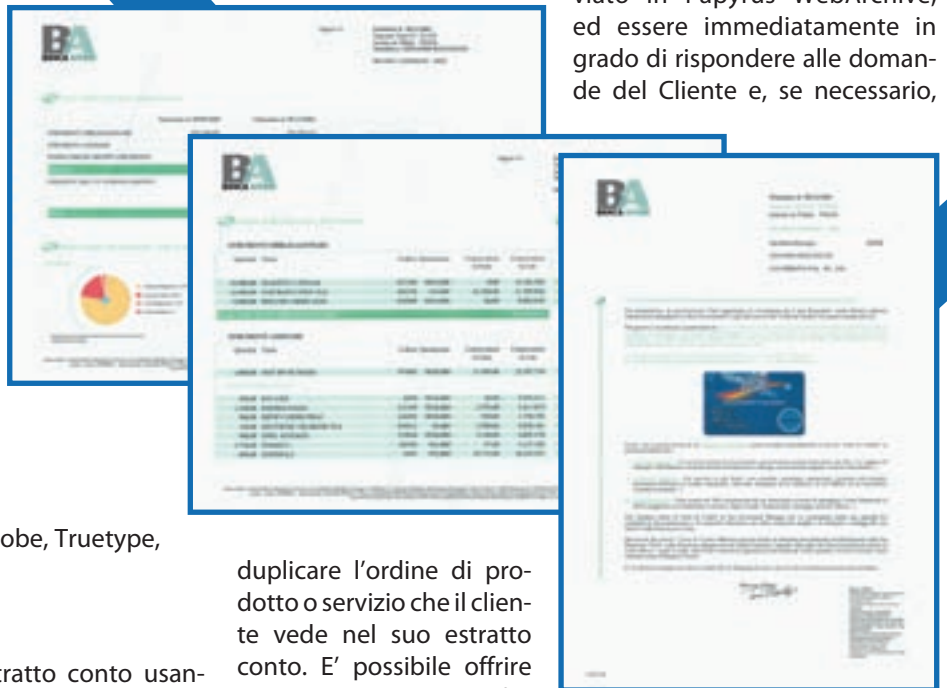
viato in Papyrus WebArchive, ed essere immediatamente in grado di rispondere alle domande del Cliente e, se necessario,

obe, Truetype,

duplicare l’ordine di prodotto o servizio che il cliente vede nel suo estratto conto. E’ possibile offrire

tratto conto usan-